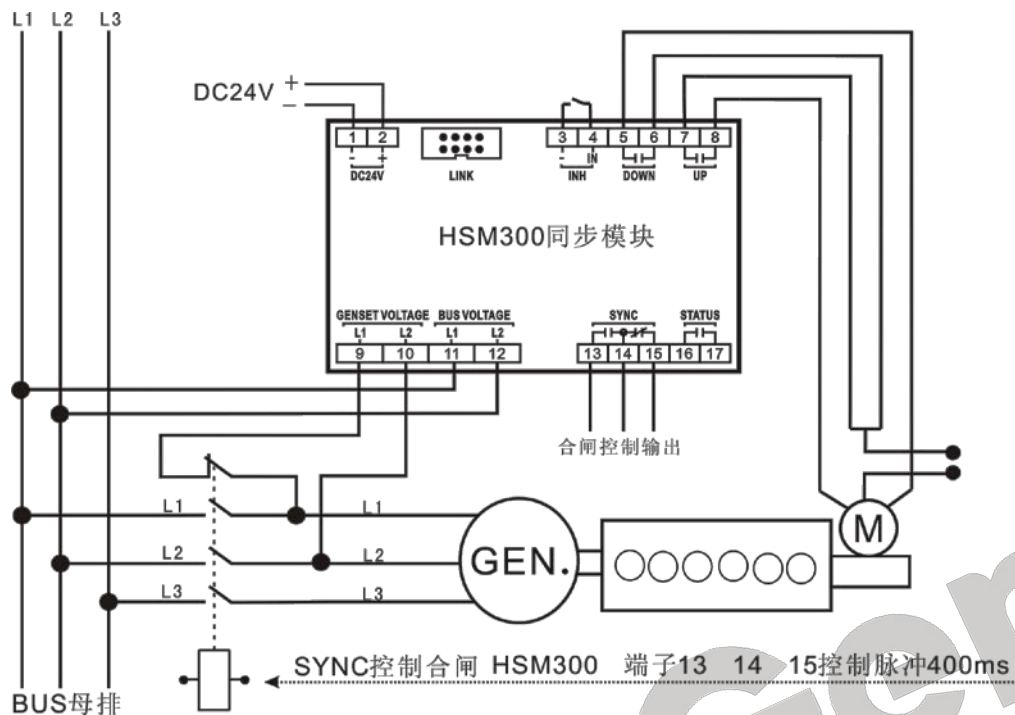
L1 L2 L3

DC24V + −

1 2
− +
DC24V

LINK

3 4 5 6 7 8
IN
INH DOWN UP

HSM300同步模块

GENSET VOLTAGE BUS VOLTAGE
L1 L2 L1 L2
9 10 11 12

SYNC STATUS
13 14 15 16 17

合闸控制输出

L1 L1
L2 L2
L3 L3

GEN.

M

SYNC控制合闸 HSM300 端子13 14 15控制脉冲400ms

BUS母排